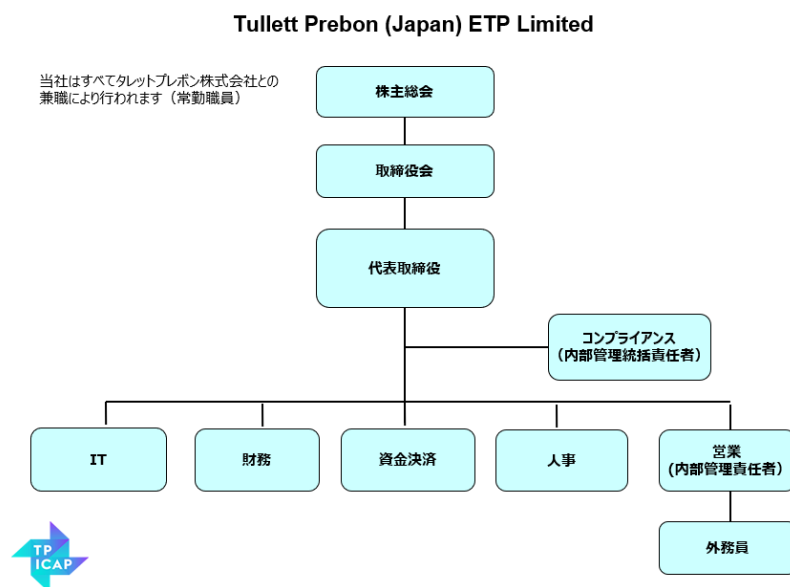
Tullett Prebon (Japan) ETP Limited

当社はすべてタレットプレボン株式会社との兼職により行われます（常勤職員）

株主総会

取締役会

代表取締役

コンプライアンス
（内部管理統括責任者）

IT

財務

資金決済

人事

営業
（内部管理責任者）

外務員

TP
ICAP